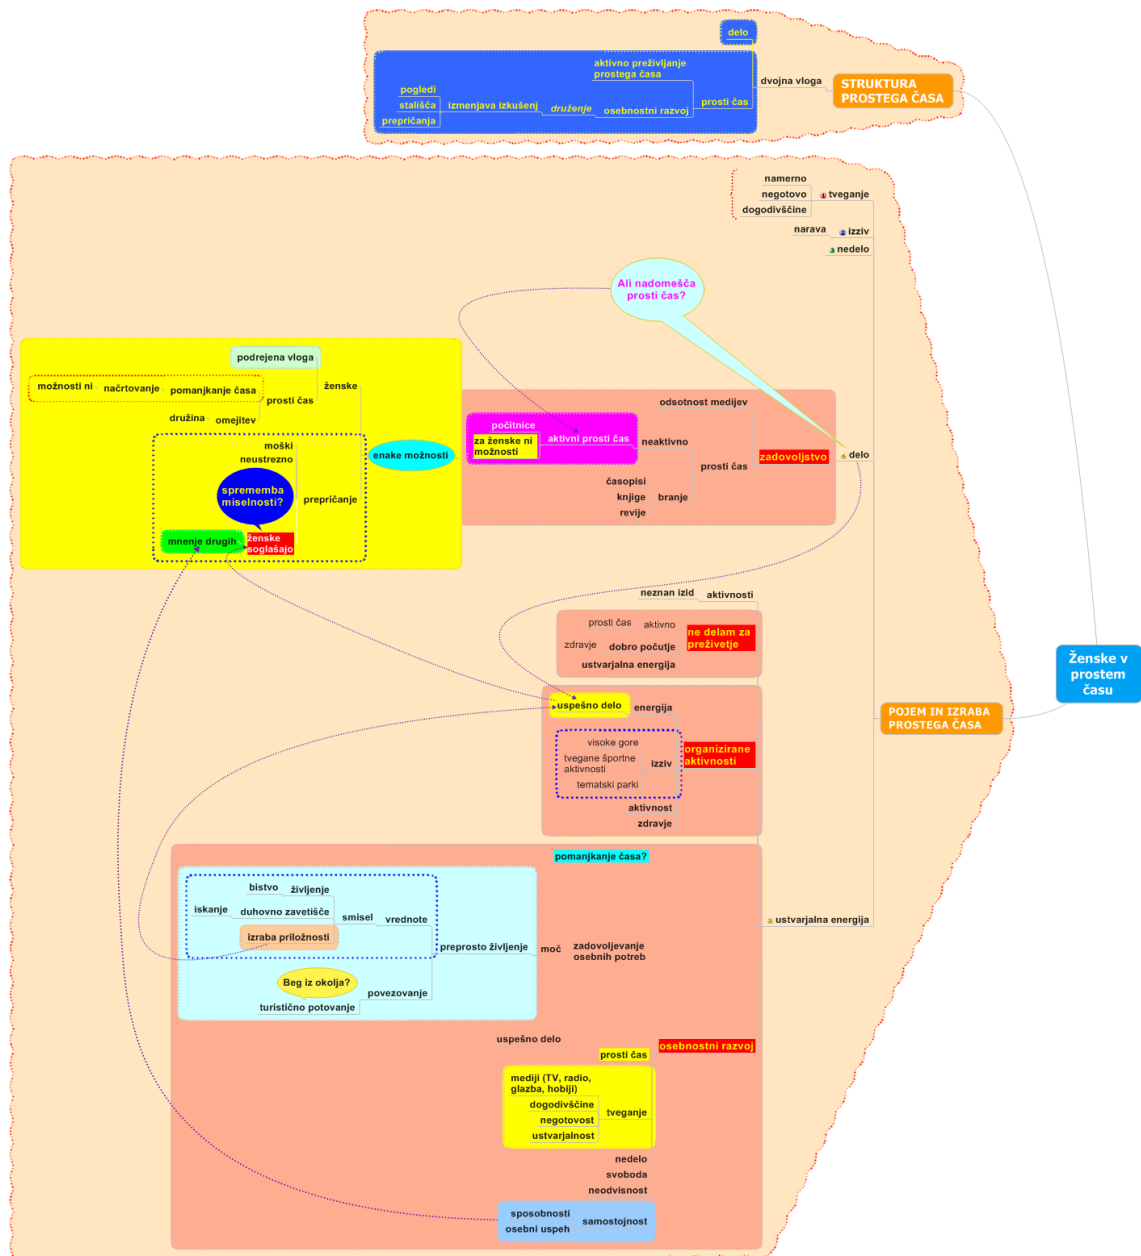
delo
aktivno preživljanje prostega časa
dvojna vloga
STRUKTURA PROSTEGA ČASA
pogledi
stališča
prepričanja
izmenjava izkušenj
druženje
osebnostni razvoj
prosti čas

namerno
negotovo
dogodivščine
tveganje
narava
izziv
nedelo
Ali nadomešča prosti čas?

podrejena vloga
možnosti ni
načrtovanje
pomanjkanje časa
prosti čas
ženske
družina
omejitev
moški
neustrezno
enake možnosti
sprememba miselnosti?
prepričanje
mnenje drugih
ženske soglašajo

odsotnost medijev
počitnice
za ženske ni možnosti
aktivni prosti čas
neaktivno
zadovoljstvo
delo
prosti čas
časopisi
knjige
branje
revije

neznan izid
aktivnosti
prosti čas
aktivno
zdravje
dobro počutje
ne delam za preživetje
ustvarjalna energija

uspešno delo
energija
visoke gore
tvegane športne aktivnosti
izziv
organizirane aktivnosti
tematski parki
aktivnost
zdravje

Ženske v prostem času
POJEM IN IZRABA PROSTEGA ČASA

pomanjkanje časa?
bistvo
življenje
iskanje
duhovno zavetišče
smisel
vrednote
izraba priložnosti
preprosto življenje
moč
zadovoljevanje osebnih potreb
Beg iz okolja?
povezovanje
turistično potovanje
ustvarjalna energija
uspešno delo
prosti čas
osebnostni razvoj
mediji (TV, radio, glazba, hobiji)
dogodivščine
negotovost
ustvarjalnost
tveganje
nedelo
svoboda
neodvisnost
sposobnosti
osebni uspeh
samostojnost